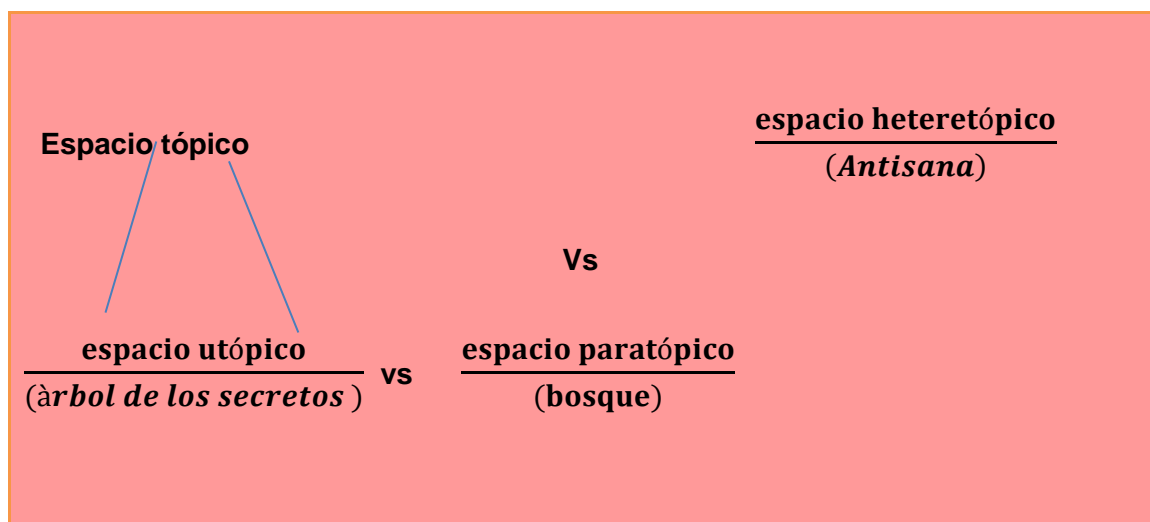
Espacio tópico

$\frac{\textbf{espacio heteretópico}}{(\textit{Antisana})}$

Vs

$\frac{\textbf{espacio utópico}}{(\text{à}\textit{rbol de los secretos})}$ vs $\frac{\textbf{espacio paratópico}}{(\textbf{bosque})}$